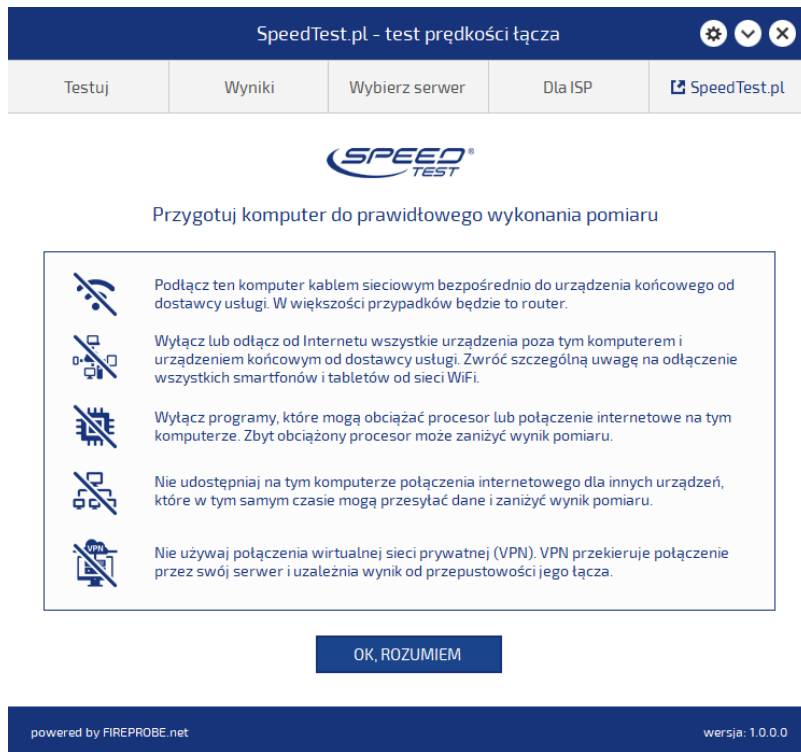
SpeedTest.pl - test prędkości łącza

Testuj | Wyniki | Wybierz serwer | Dla ISP | SpeedTest.pl

SPEED® TEST

Przygotuj komputer do prawidłowego wykonania pomiaru

Podłącz ten komputer kablem sieciowym bezpośrednio do urządzenia końcowego od dostawcy usługi. W większości przypadków będzie to router.

Wyłącz lub odłącz od Internetu wszystkie urządzenia poza tym komputerem i urządzeniem końcowym od dostawcy usługi. Zwróć szczególną uwagę na odłączenie wszystkich smartfonów i tabletów od sieci WiFi.

Wyłącz programy, które mogą obciążać procesor lub połączenie internetowe na tym komputerze. Zbyt obciążony procesor może zaniżyć wynik pomiaru.

Nie udostępniaj na tym komputerze połączenia internetowego dla innych urządzeń, które w tym samym czasie mogą przesyłać dane i zaniżyć wynik pomiaru.

VPN

Nie używaj połączenia wirtualnej sieci prywatnej (VPN). VPN przekieruje połączenie przez swój serwer i uzależnia wynik od przepustowości jego łącza.

OK, ROZUMIEM

powered by FIREPROBE.net

wersja: 1.0.0.0